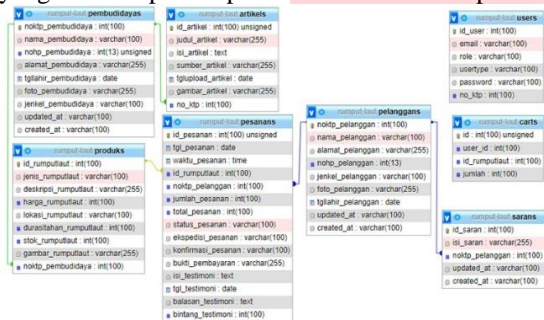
rumput-laut pembudidayas
noktp_pembudidaya : int(100)
nama_pembudidaya : varchar(100)
nohp_pembudidaya : int(13) unsigned
alamat_pembudidaya : varchar(255)
tgllahir_pembudidaya : date
foto_pembudidaya : varchar(255)
jenkel_pembudidaya : varchar(100)
updated_at : varchar(100)
created_at : varchar(100)

rumput-laut artikels
id_artikel : int(100) unsigned
judul_artikel : varchar(255)
isi_artikel : text
sumber_artikel : varchar(255)
tglupload_artikel : date
gambar_artikel : varchar(255)
no_ktp : int(100)

rumput-laut users
id_user : int(100)
email : varchar(100)
role : varchar(100)
usertype : varchar(100)
password : varchar(100)
no_ktp : int(100)

rumput-laut produks
id_rumputlaut : int(100)
jenis_rumputlaut : varchar(100)
deskripsi_rumputlaut : varchar(255)
harga_rumputlaut : int(100)
lokasi_rumputlaut : varchar(100)
durasitahan_rumputlaut : int(100)
stok_rumputlaut : int(100)
gambar_rumputlaut : varchar(255)
noktp_pembudidaya : int(100)

rumput-laut pesanans
id_pesanan : int(100) unsigned
tgl_pesanan : date
waktu_pesanan : time
id_rumputlaut : int(100)
noktp_pelanggan : int(100)
jumlah_pesanan : int(100)
total_pesanan : int(100)
status_pesanan : varchar(100)
ekspedisi_pesanan : varchar(100)
konfirmasi_pesanan : varchar(100)
buldi_pembayaran : varchar(255)
isi_testimoni : text
tgl_testimoni : date
balasan_testimoni : text
bintang_testimoni : int(100)

rumput-laut pelanggans
noktp_pelanggan : int(100)
nama_pelanggan : varchar(100)
alamat_pelanggan : varchar(255)
nohp_pelanggan : int(13)
jenkel_pelanggan : varchar(100)
foto_pelanggan : varchar(255)
tgllahir_pelanggan : date
updated_at : varchar(100)
created_at : varchar(100)

rumput-laut carts
id : int(100) unsigned
user_id : int(100)
id_rumputlaut : int(100)
jumlah : int(100)

rumput-laut sarans
id_saran : int(100)
isi_saran : varchar(255)
noktp_pelanggan : int(100)
updated_at : varchar(100)
created_at : varchar(100)